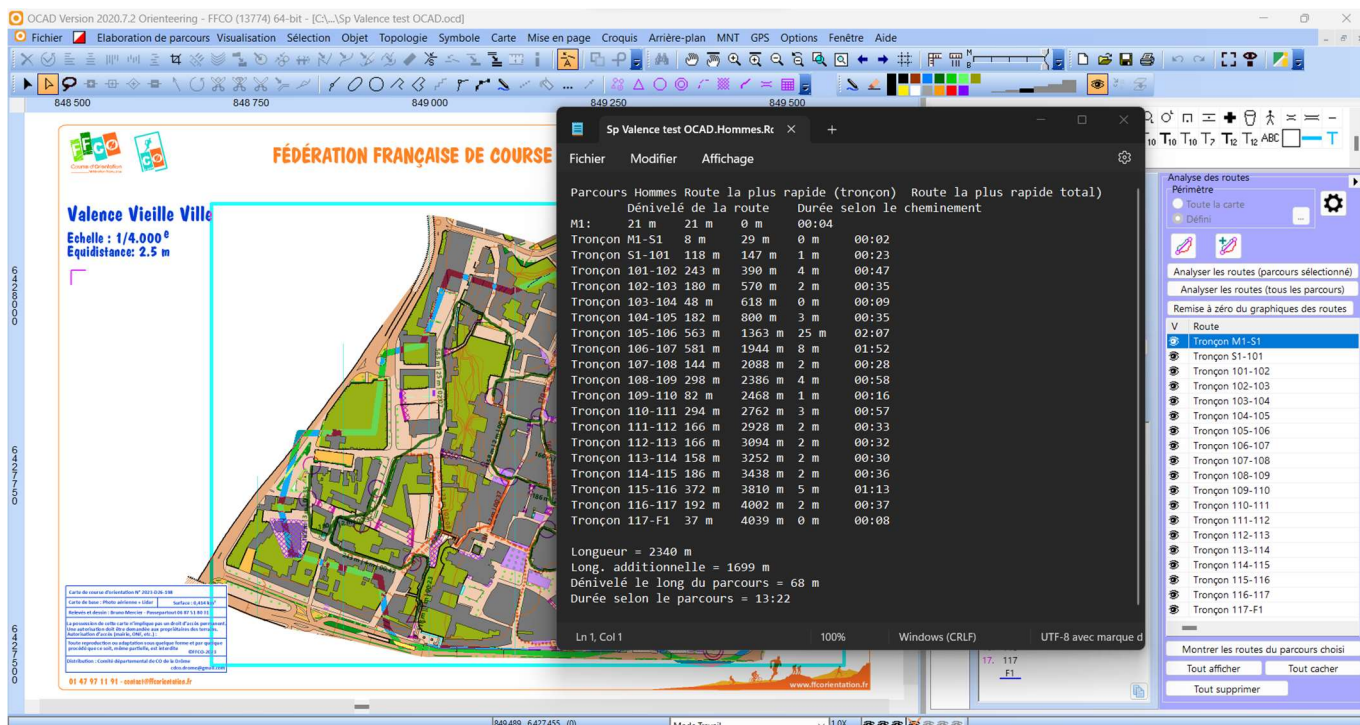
OCAD Version 2020.7.2 Orienteering - FFCO (13774) 64-bit - [C:\...\Sp Valence test OCAD.ocd]

Fichier Elaboration de parcours Visualisation Sélection Objet Topologie Symbole Carte Mise en page Croquis Arrière-plan MNT GPS Options Fenêtre Aide

848 500 848 750 849 000 849 250 849 500

FÉDÉRATION FRANÇAISE DE COURSE

Valence Vieille Ville
Echelle : 1/4.000$^e$
Equidistance: 2.5 m

6428000
6427750
6427500

Sp Valence test OCAD.Hommes.Rc

Fichier Modifier Affichage

Parcours Hommes Route la plus rapide (tronçon) Route la plus rapide total)
Dénivelé de la route Durée selon le cheminement
M1: 21 m 21 m 0 m 00:04
Tronçon M1-S1 8 m 29 m 0 m 00:02
Tronçon S1-101 118 m 147 m 1 m 00:23
Tronçon 101-102 243 m 390 m 4 m 00:47
Tronçon 102-103 180 m 570 m 2 m 00:35
Tronçon 103-104 48 m 618 m 0 m 00:09
Tronçon 104-105 182 m 800 m 3 m 00:35
Tronçon 105-106 563 m 1363 m 25 m 02:07
Tronçon 106-107 581 m 1944 m 8 m 01:52
Tronçon 107-108 144 m 2088 m 2 m 00:28
Tronçon 108-109 298 m 2386 m 4 m 00:58
Tronçon 109-110 82 m 2468 m 1 m 00:16
Tronçon 110-111 294 m 2762 m 3 m 00:57
Tronçon 111-112 166 m 2928 m 2 m 00:33
Tronçon 112-113 166 m 3094 m 2 m 00:32
Tronçon 113-114 158 m 3252 m 2 m 00:30
Tronçon 114-115 186 m 3438 m 2 m 00:36
Tronçon 115-116 372 m 3810 m 5 m 01:13
Tronçon 116-117 192 m 4002 m 2 m 00:37
Tronçon 117-F1 37 m 4039 m 0 m 00:08

Longueur = 2340 m
Long. additionnelle = 1699 m
Dénivelé le long du parcours = 68 m
Durée selon le parcours = 13:22

Ln 1, Col 1 100% Windows (CRLF) UTF-8 avec marque d

Analyse des routes
Périmètre
Toute la carte
Défini
Analyser les routes (parcours sélectionné)
Analyser les routes (tous les parcours)
Remise à zéro du graphiques des routes
V Route
Tronçon M1-S1
Tronçon S1-101
Tronçon 101-102
Tronçon 102-103
Tronçon 103-104
Tronçon 104-105
Tronçon 105-106
Tronçon 106-107
Tronçon 107-108
Tronçon 108-109
Tronçon 109-110
Tronçon 110-111
Tronçon 111-112
Tronçon 112-113
Tronçon 113-114
Tronçon 114-115
Tronçon 115-116
Tronçon 116-117
Tronçon 117-F1
Montrer les routes du parcours choisi
Tout afficher Tout cacher
Tout supprimer

17. 117
F1

Carte de course d'orientation N° 2023-026-198
Carte de base : Photo aérienne + Lidar Surface : 0,810 km²
Relevés et dessin : Bruno Mercier
Distribution : Comité départemental de CO de la Drôme
01 47 97 11 91 - contact@ffcorientation.fr
www.ffcorientation.fr

849 489 6 427 455 (0)
Mode Travail
1.0X